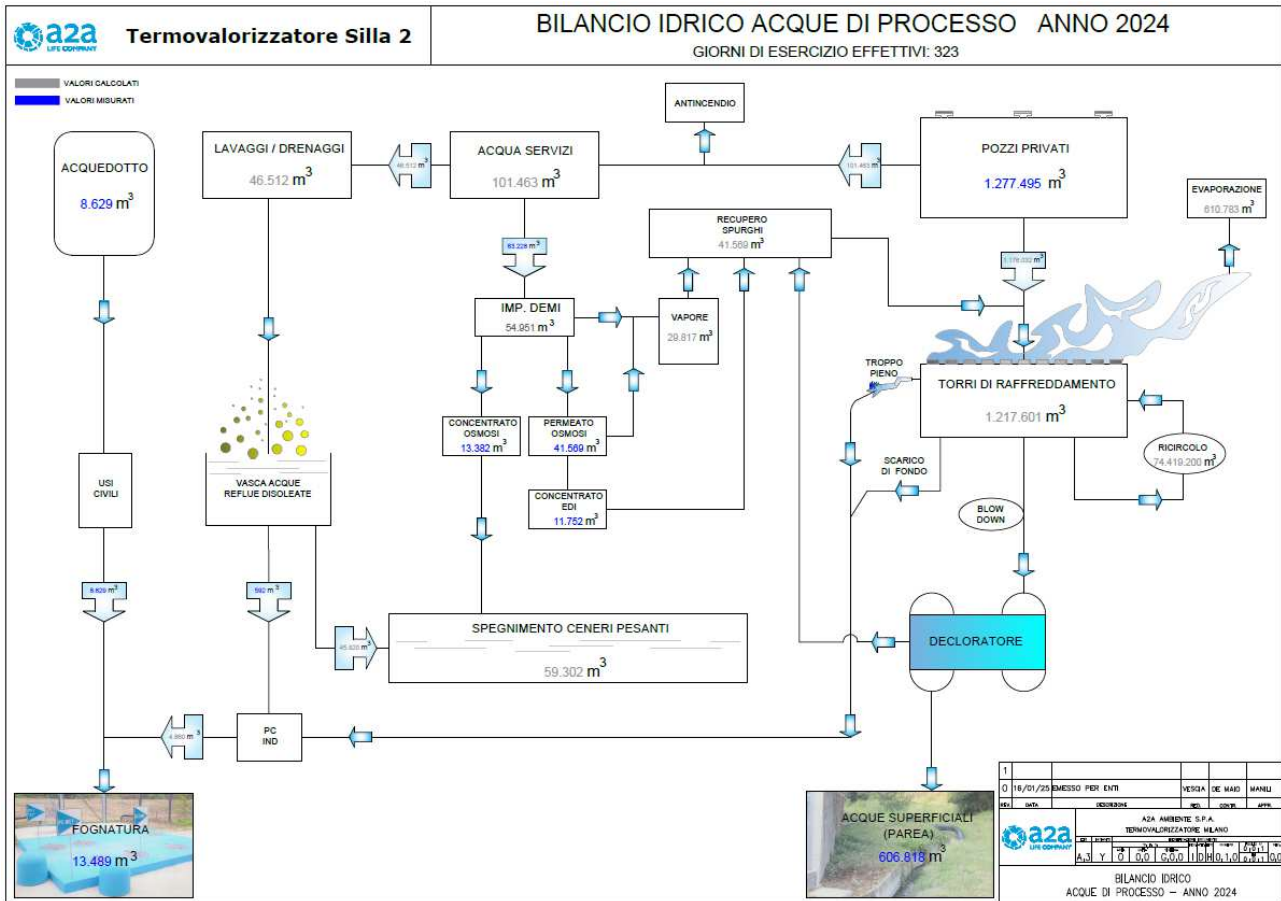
a2a LIFE COMPANY Termovalorizzatore Silla 2

BILANCIO IDRICO ACQUE DI PROCESSO ANNO 2024
GIORNI DI ESERCIZIO EFFETTIVI: 323

VALORI CALCOLATI
VALORI MISURATI

ACQUEDOTTO
8.629 $m^3$

LAVAGGI / DRENAGGI
46.512 $m^3$

46.512 $m^3$

ACQUA SERVIZI
101.463 $m^3$

ANTINCENDIO

101.463 $m^3$

POZZI PRIVATI
1.277.495 $m^3$

EVAPORAZIONE
610.783 $m^3$

63.228 $m^3$

RECUPERO SPURGHI
41.569 $m^3$

1.176.032 $m^3$

IMP. DEMI
54.951 $m^3$

VAPORE
29.817 $m^3$

TROPPO PIENO

TORRI DI RAFFREDDAMENTO
1.217.601 $m^3$

CONCENTRATO OSMOSI
13.382 $m^3$

PERMEATO OSMOSI
41.569 $m^3$

SCARICO DI FONDO

RICIRCOLO
74.419.200 $m^3$

USI CIVILI

VASCA ACQUE REFLUE DISOLEATE

CONCENTRATO EDI
11.752 $m^3$

BLOW DOWN

8.629 $m^3$

592 $m^3$

SPEGNIMENTO CENERI PESANTI
59.302 $m^3$

45.920 $m^3$

DECLORATORE

PC IND

4.860 $m^3$

FOGNATURA
13.489 $m^3$

ACQUE SUPERFICIALI (PAREA)
606.818 $m^3$

| 1 | | | | | |
|---|---|---|---|---|---|
| 0 | 16/01/25 | EMESSO PER ENTI | VESCIA | DE MAIO | MANILI |
| REV. | DATA | DESCRIZIONE | RED. | CONTR. | APPR. |

A2A AMBIENTE S.P.A.
TERMOVALORIZZATORE MILANO
a2a LIFE COMPANY
A 3 Y 0 0,0 C,0,0 1 D H 0,1,0 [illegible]

BILANCIO IDRICO
ACQUE DI PROCESSO – ANNO 2024